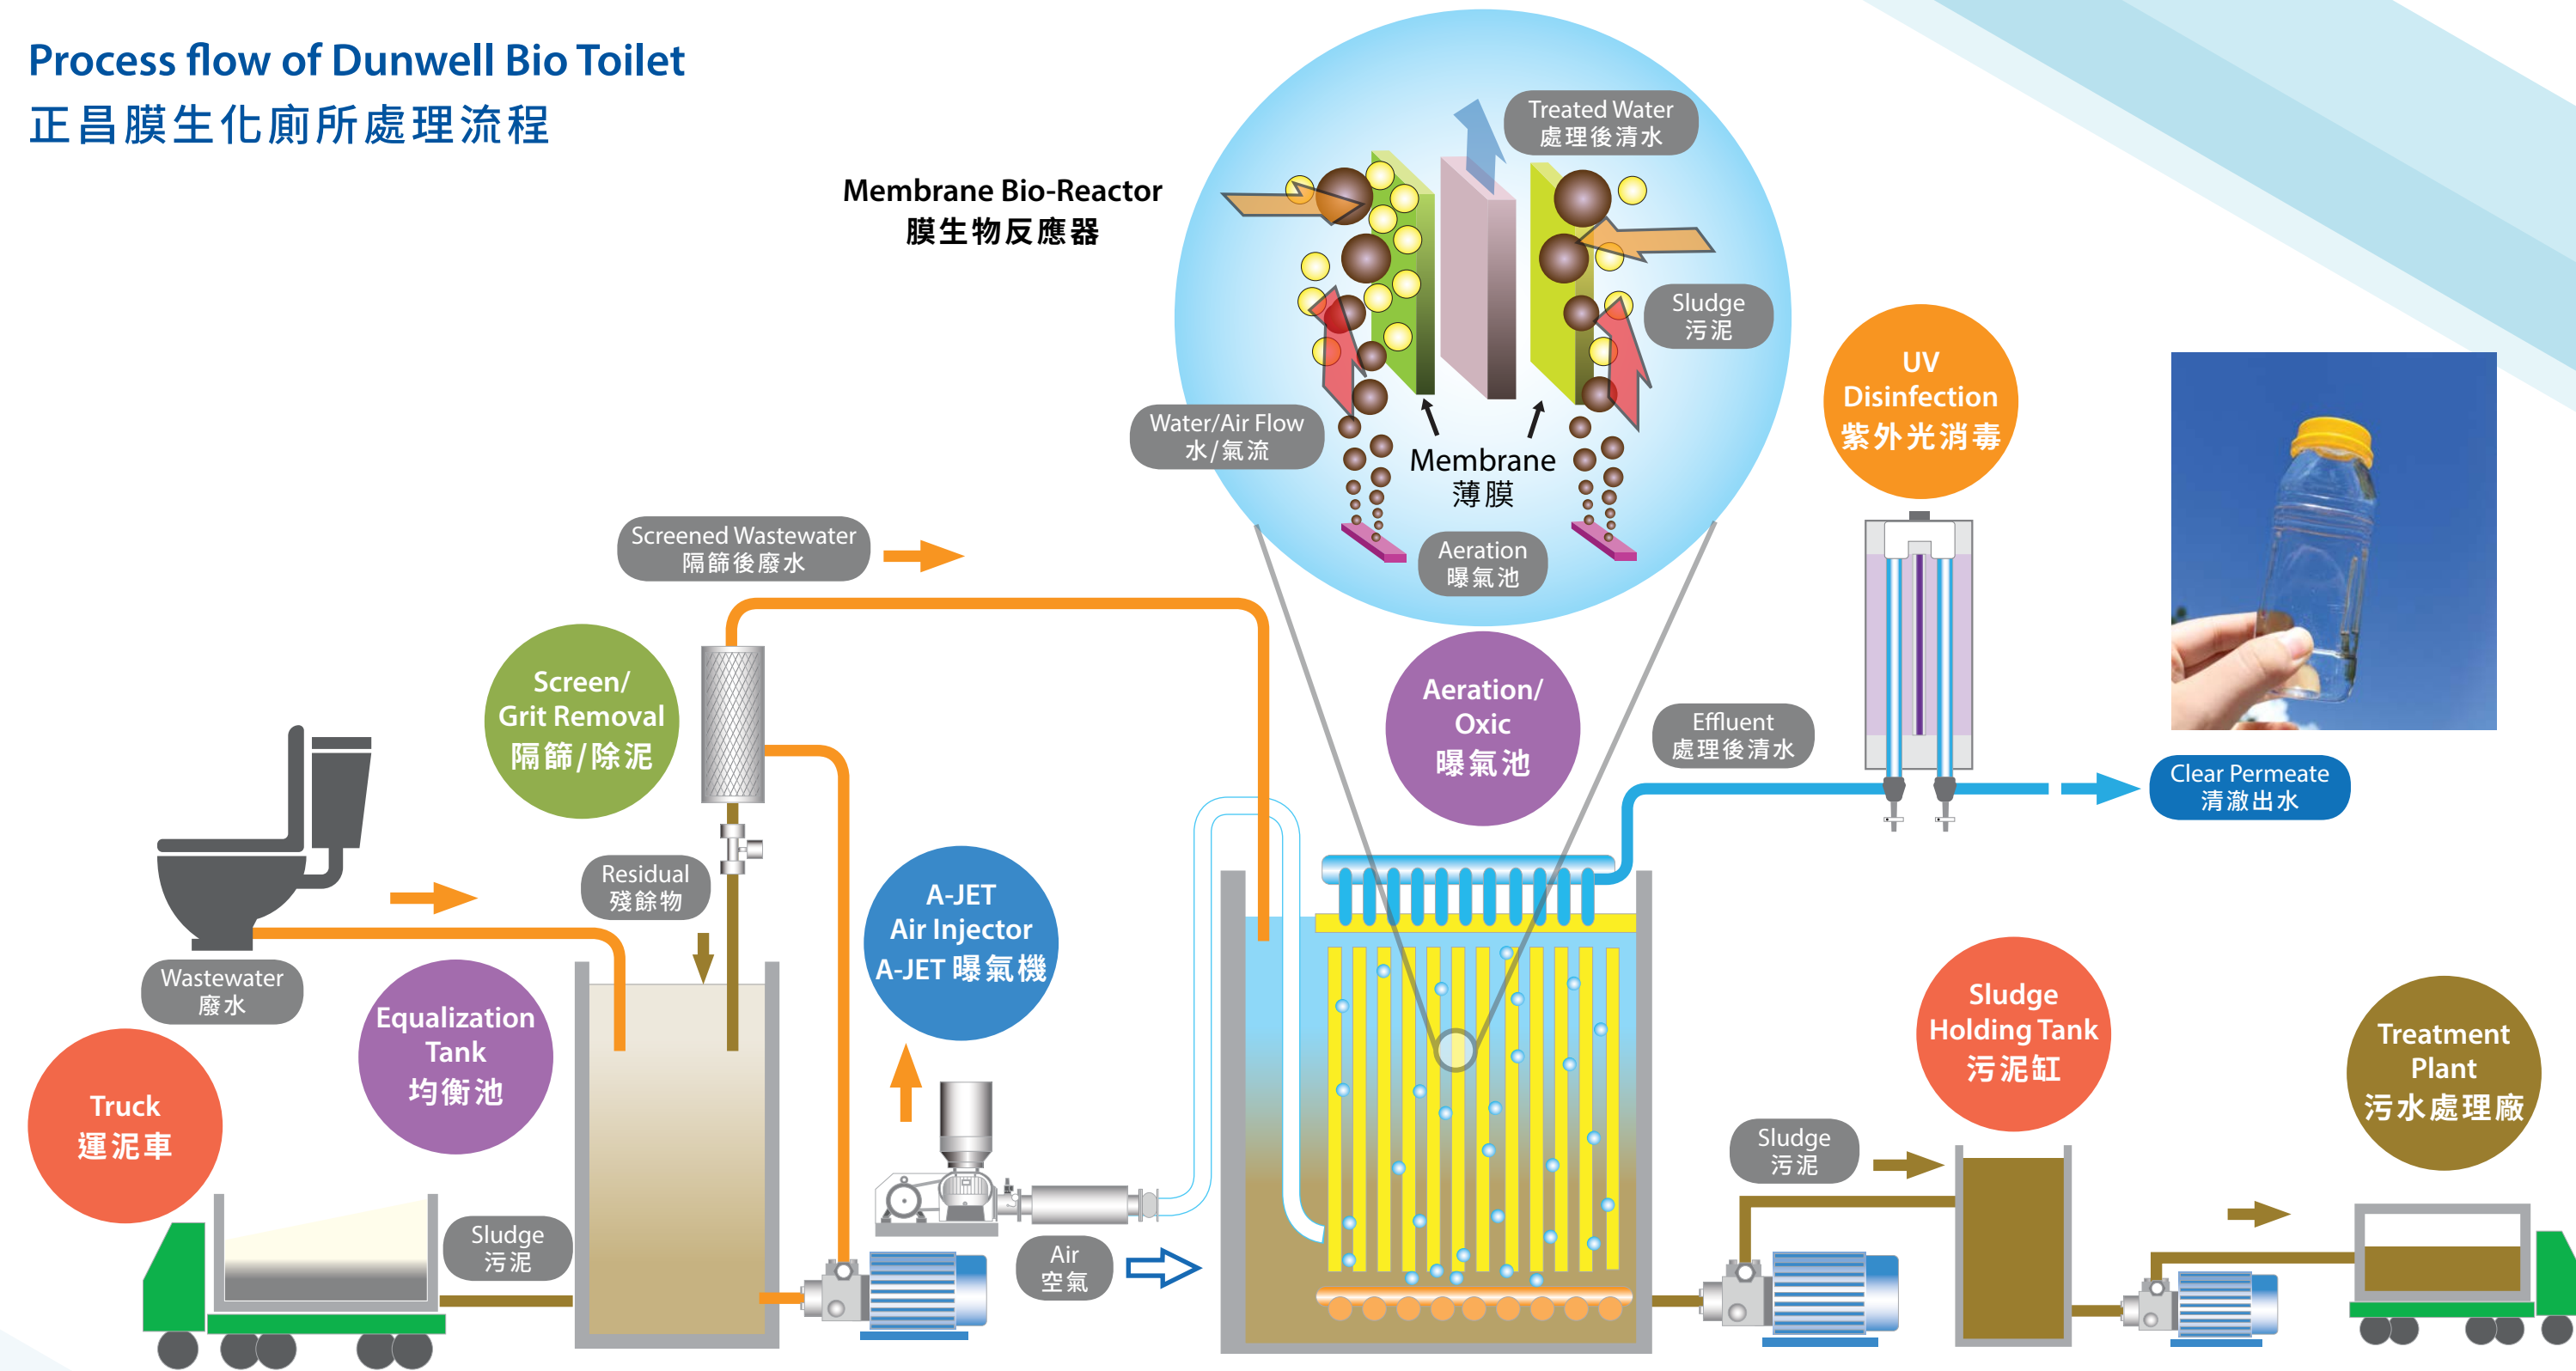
Process flow of Dunwell Bio Toilet
正昌膜生化廁所處理流程

Membrane Bio-Reactor
膜生物反應器

Treated Water
處理後清水

Sludge
污泥

Water/Air Flow
水/氣流

Membrane
薄膜

Aeration
曝氣池

UV Disinfection
紫外光消毒

Screened Wastewater
隔篩後廢水

Screen/ Grit Removal
隔篩/除泥

Aeration/ Oxic
曝氣池

Effluent
處理後清水

Clear Permeate
清澈出水

Residual
殘餘物

A-JET Air Injector
A-JET 曝氣機

Wastewater
廢水

Equalization Tank
均衡池

Truck
運泥車

Sludge
污泥

Air
空氣

Sludge Holding Tank
污泥缸

Sludge
污泥

Treatment Plant
污水處理廠